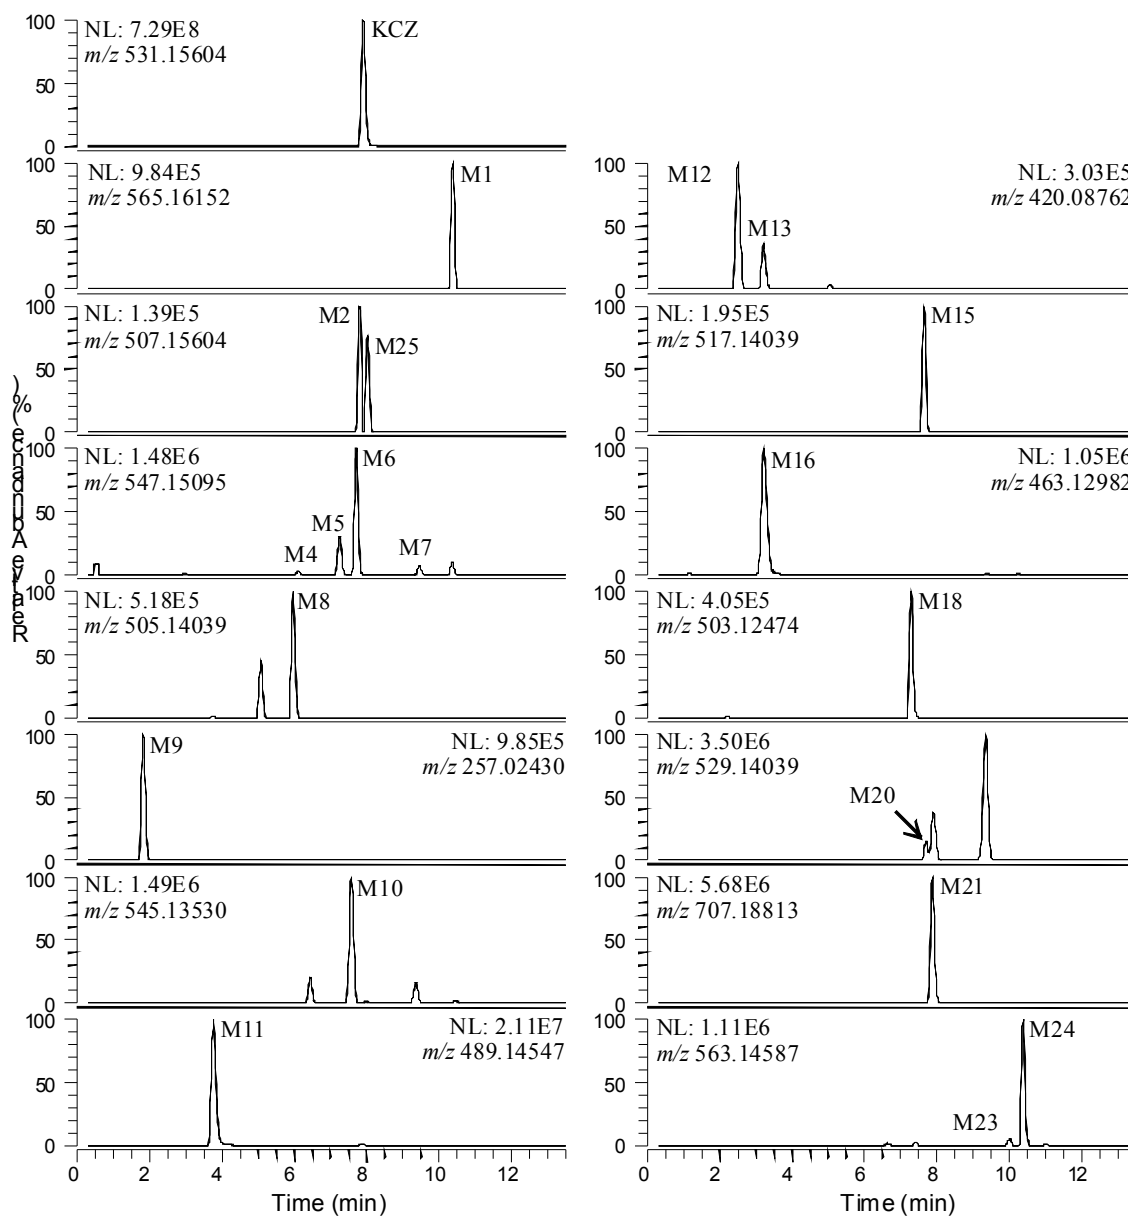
100
50
0
NL: 7.29E8
m/z 531.15604
KCZ

100
50
0
NL: 9.84E5
m/z 565.16152
M1

100
50
0
NL: 1.39E5
m/z 507.15604
M2
M25

100
50
0
NL: 1.48E6
m/z 547.15095
M6
M5
M4
M7

100
50
0
NL: 5.18E5
m/z 505.14039
M8

100
50
0
M9
NL: 9.85E5
m/z 257.02430

100
50
0
NL: 1.49E6
m/z 545.13530
M10

100
50
0
M11
NL: 2.11E7
m/z 489.14547

0 2 4 6 8 10 12
Time (min)

Relative Abundance (%)

100
50
0
M12
M13
NL: 3.03E5
m/z 420.08762

100
50
0
NL: 1.95E5
m/z 517.14039
M15

100
50
0
M16
NL: 1.05E6
m/z 463.12982

100
50
0
NL: 4.05E5
m/z 503.12474
M18

100
50
0
NL: 3.50E6
m/z 529.14039
M20

100
50
0
NL: 5.68E6
m/z 707.18813
M21

100
50
0
NL: 1.11E6
m/z 563.14587
M24
M23

0 2 4 6 8 10 12
Time (min)